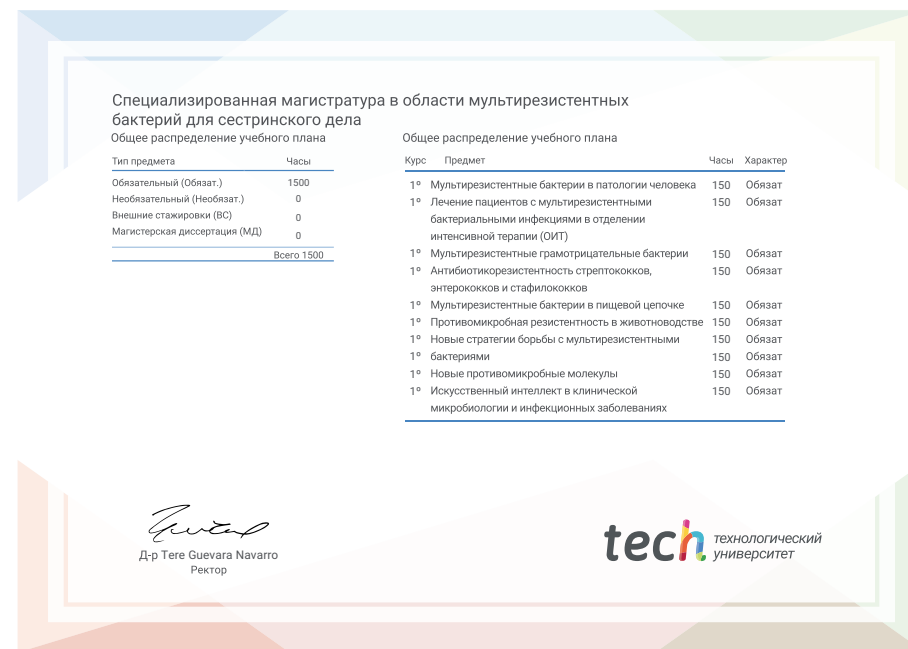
Специализированная магистратура в области мультирезистентных бактерий для сестринского дела

Общее распределение учебного плана

| Тип предмета | Часы |
|---|---|
| Обязательный (Обязат.) | 1500 |
| Необязательный (Необязат.) | 0 |
| Внешние стажировки (ВС) | 0 |
| Магистерская диссертация (МД) | 0 |
| | Всего 1500 |

Общее распределение учебного плана

| Курс | Предмет | Часы | Характер |
|---|---|---|---|
| 1º | Мультирезистентные бактерии в патологии человека | 150 | Обязат |
| 1º | Лечение пациентов с мультирезистентными бактериальными инфекциями в отделении интенсивной терапии (ОИТ) | 150 | Обязат |
| 1º | Мультирезистентные грамотрицательные бактерии | 150 | Обязат |
| 1º | Антибиотикорезистентность стрептококков, энтерококков и стафилококков | 150 | Обязат |
| 1º | Мультирезистентные бактерии в пищевой цепочке | 150 | Обязат |
| 1º | Противомикробная резистентность в животноводстве | 150 | Обязат |
| 1º | Новые стратегии борьбы с мультирезистентными | 150 | Обязат |
| 1º | бактериями | 150 | Обязат |
| 1º | Новые противомикробные молекулы | 150 | Обязат |
| 1º | Искусственный интеллект в клинической микробиологии и инфекционных заболеваниях | 150 | Обязат |

Д-р Tere Guevara Navarro
Ректор

tech технологический университет